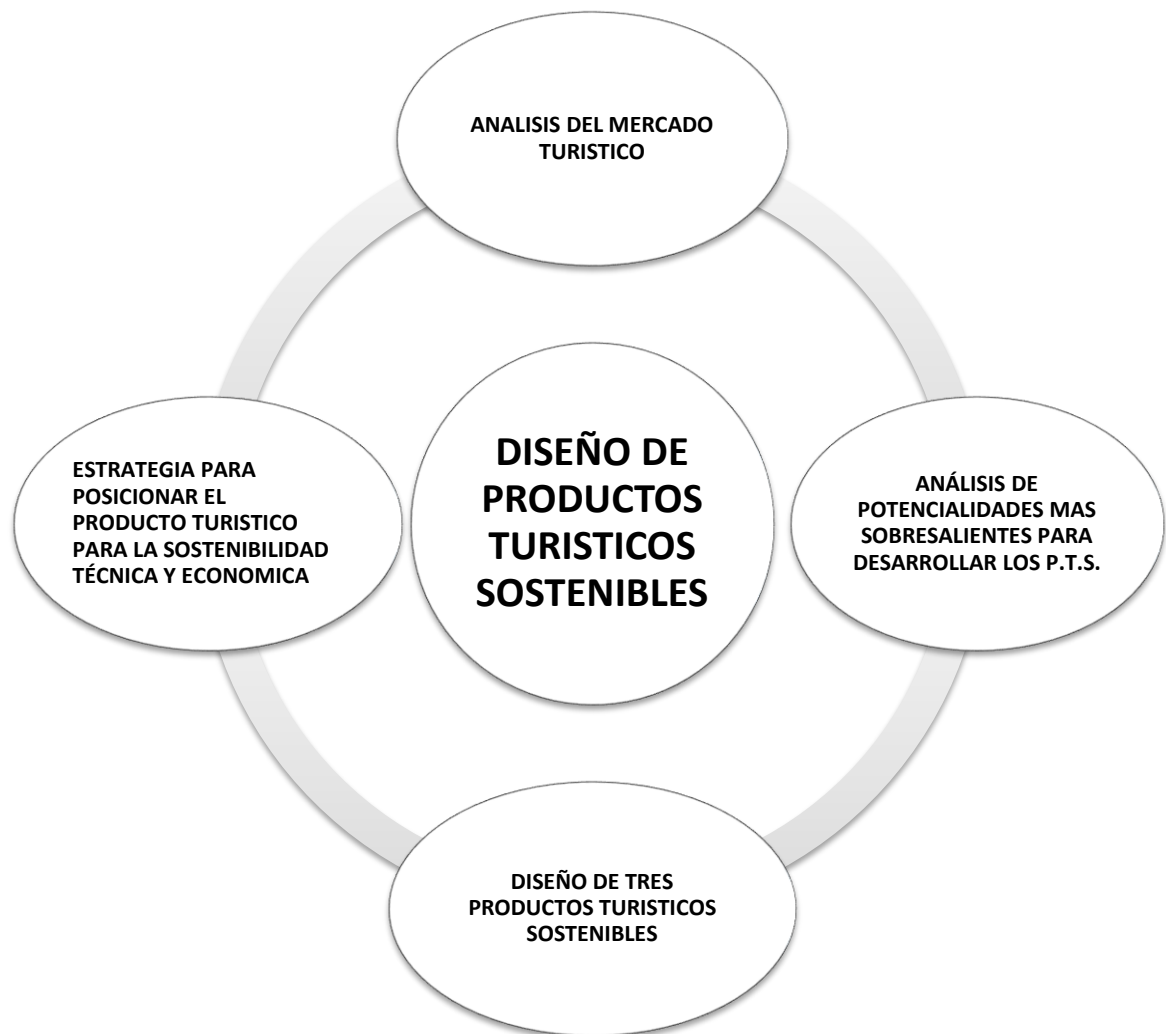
ANALISIS DEL MERCADO TURISTICO

ESTRATEGIA PARA POSICIONAR EL PRODUCTO TURISTICO PARA LA SOSTENIBILIDAD TÉCNICA Y ECONOMICA

DISEÑO DE PRODUCTOS TURISTICOS SOSTENIBLES

ANÁLISIS DE POTENCIALIDADES MAS SOBRESALIENTES PARA DESARROLLAR LOS P.T.S.

DISEÑO DE TRES PRODUCTOS TURISTICOS SOSTENIBLES